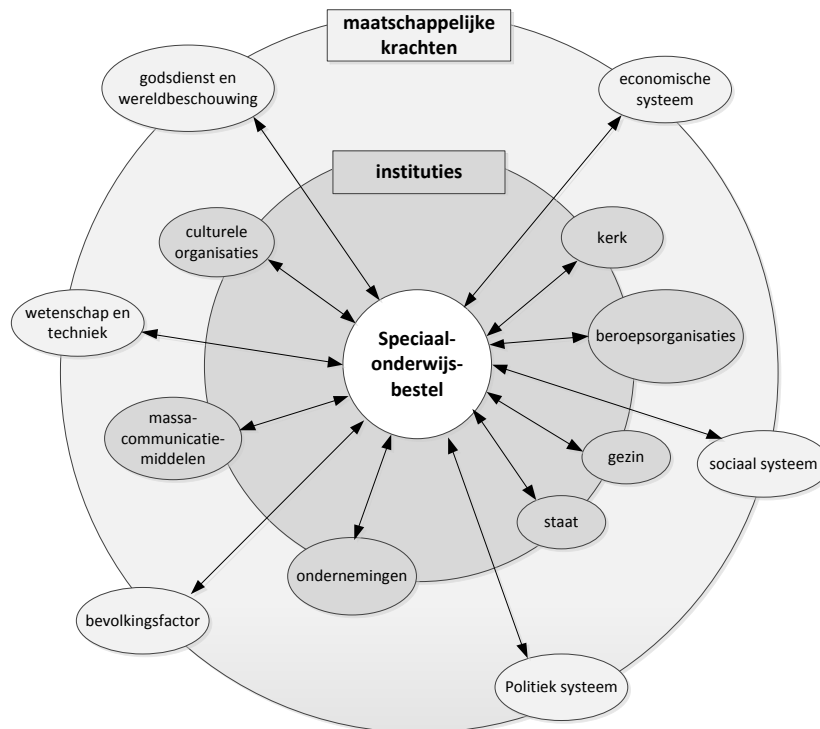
maatschappelijke krachten

godsdienst en wereldbeschouwing

economische systeem

instituties

culturele organisaties

kerk

wetenschap en techniek

Speciaal-onderwijs-bestel

beroepsorganisaties

massa-communicatie-middelen

gezin

sociaal systeem

staat

ondernemingen

bevolkingsfactor

Politiek systeem